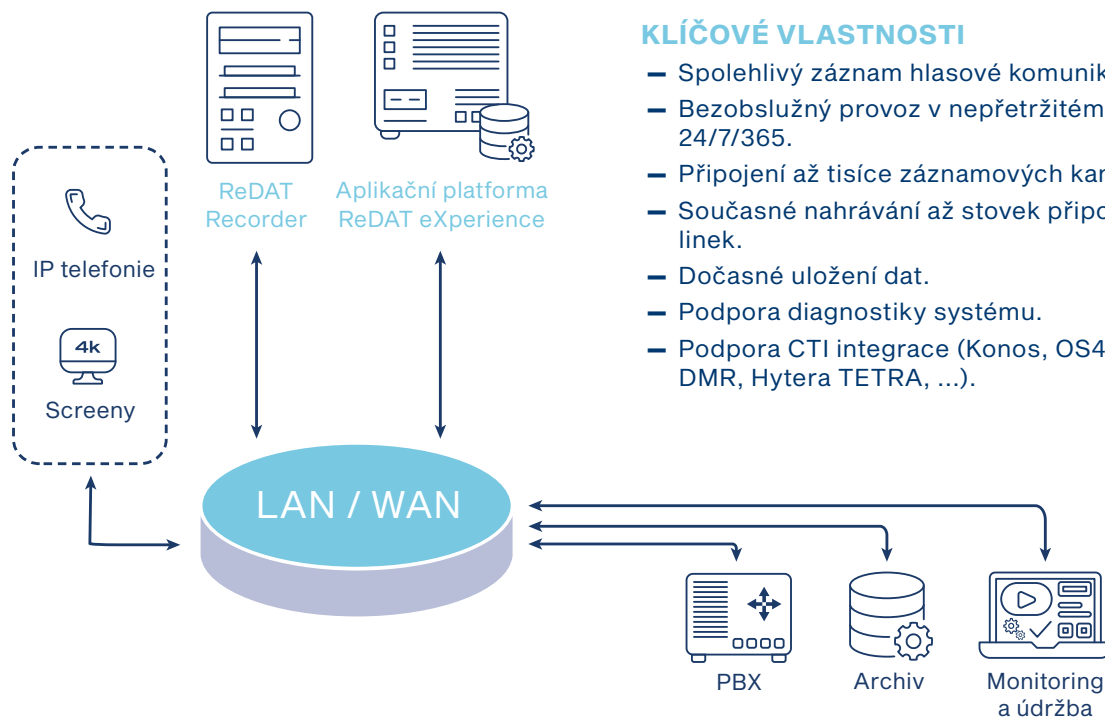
ReDAT Recorder

Aplikační platforma ReDAT eXperience

KLÍČOVÉ VLASTNOSTI

– Spolehlivý záznam hlasové komunik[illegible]
– Bezobslužný provoz v nepřetržitém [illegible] 24/7/365.
– Připojení až tisíce záznamových kan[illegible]
– Současné nahrávání až stovek připo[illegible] linek.
– Dočasné uložení dat.
– Podpora diagnostiky systému.
– Podpora CTI integrace (Konos, OS4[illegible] DMR, Hytera TETRA, ...).

IP telefonie

4k

Screeny

LAN / WAN

PBX

Archiv

Monitoring a údržba